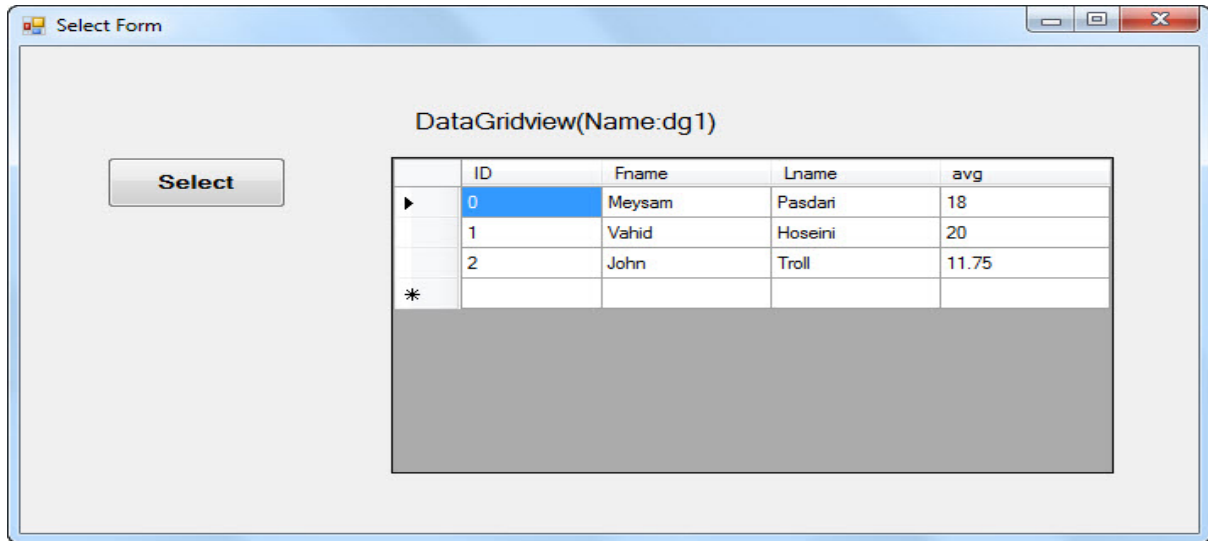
Select Form

DataGridview(Name:dg1)

Select

| | ID | Fname | Lname | avg |
|---|---|---|---|---|
| ▸ | 0 | Meysam | Pasdari | 18 |
| | 1 | Vahid | Hoseini | 20 |
| | 2 | John | Troll | 11.75 |
| * | | | | |